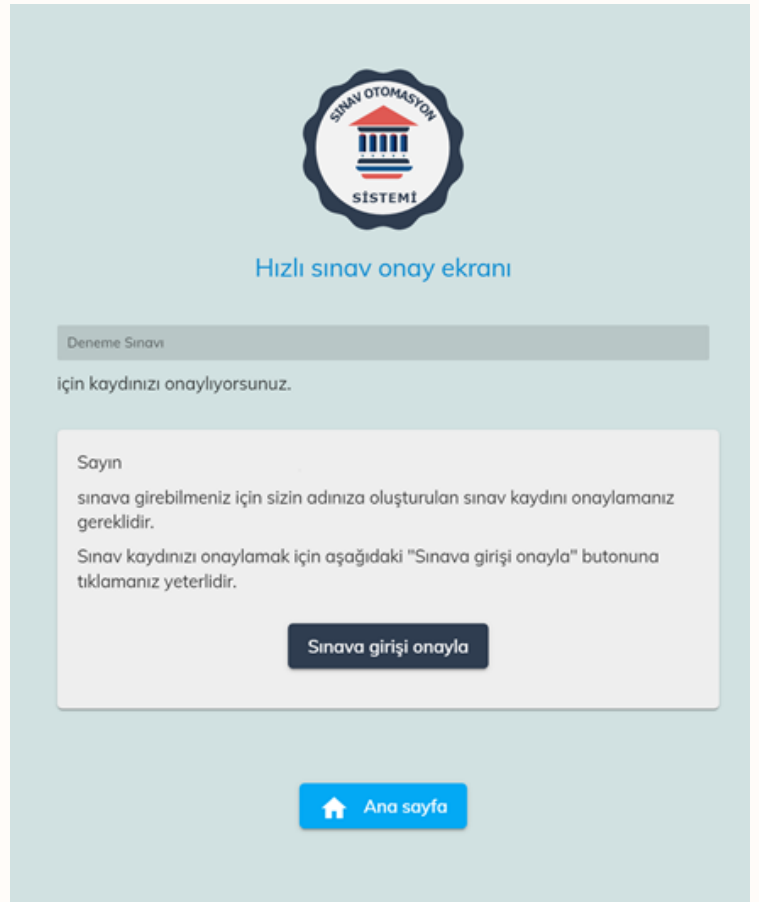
SINAV OTOMASYON
SİSTEMİ

Hızlı sınav onay ekranı

Deneme Sınavı

için kaydınızı onaylıyorsunuz.

Sayın

sınava girebilmeniz için sizin adınıza oluşturulan sınav kaydını onaylamanız gereklidir.

Sınav kaydınızı onaylamak için aşağıdaki "Sınava girişi onayla" butonuna tıklamanız yeterlidir.

Sınava girişi onayla

Ana sayfa